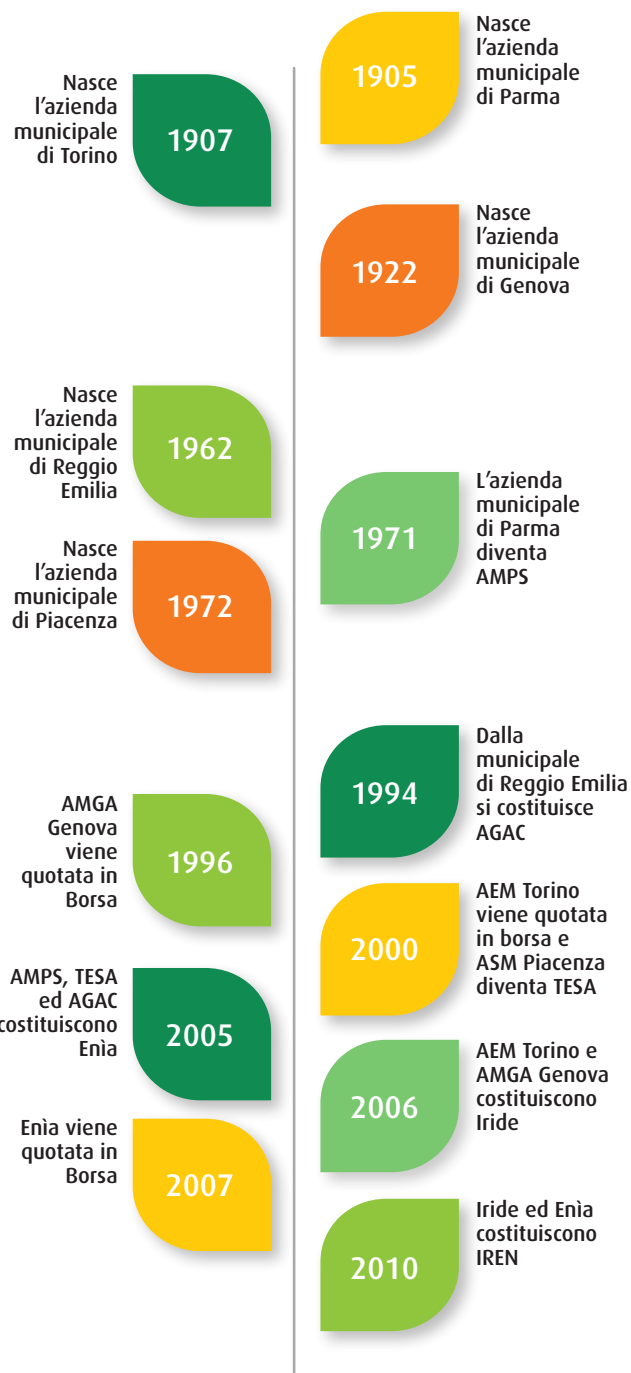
1905
Nasce l’azienda municipale di Parma

Nasce l’azienda municipale di Torino
1907

1922
Nasce l’azienda municipale di Genova

Nasce l’azienda municipale di Reggio Emilia
1962

1971
L’azienda municipale di Parma diventa AMPS

Nasce l’azienda municipale di Piacenza
1972

1994
Dalla municipale di Reggio Emilia si costituisce AGAC

AMGA Genova viene quotata in Borsa
1996

2000
AEM Torino viene quotata in borsa e ASM Piacenza diventa TESA

AMPS, TESA ed AGAC costituiscono Enìa
2005

2006
AEM Torino e AMGA Genova costituiscono Iride

Enìa viene quotata in Borsa
2007

2010
Iride ed Enìa costituiscono IREN